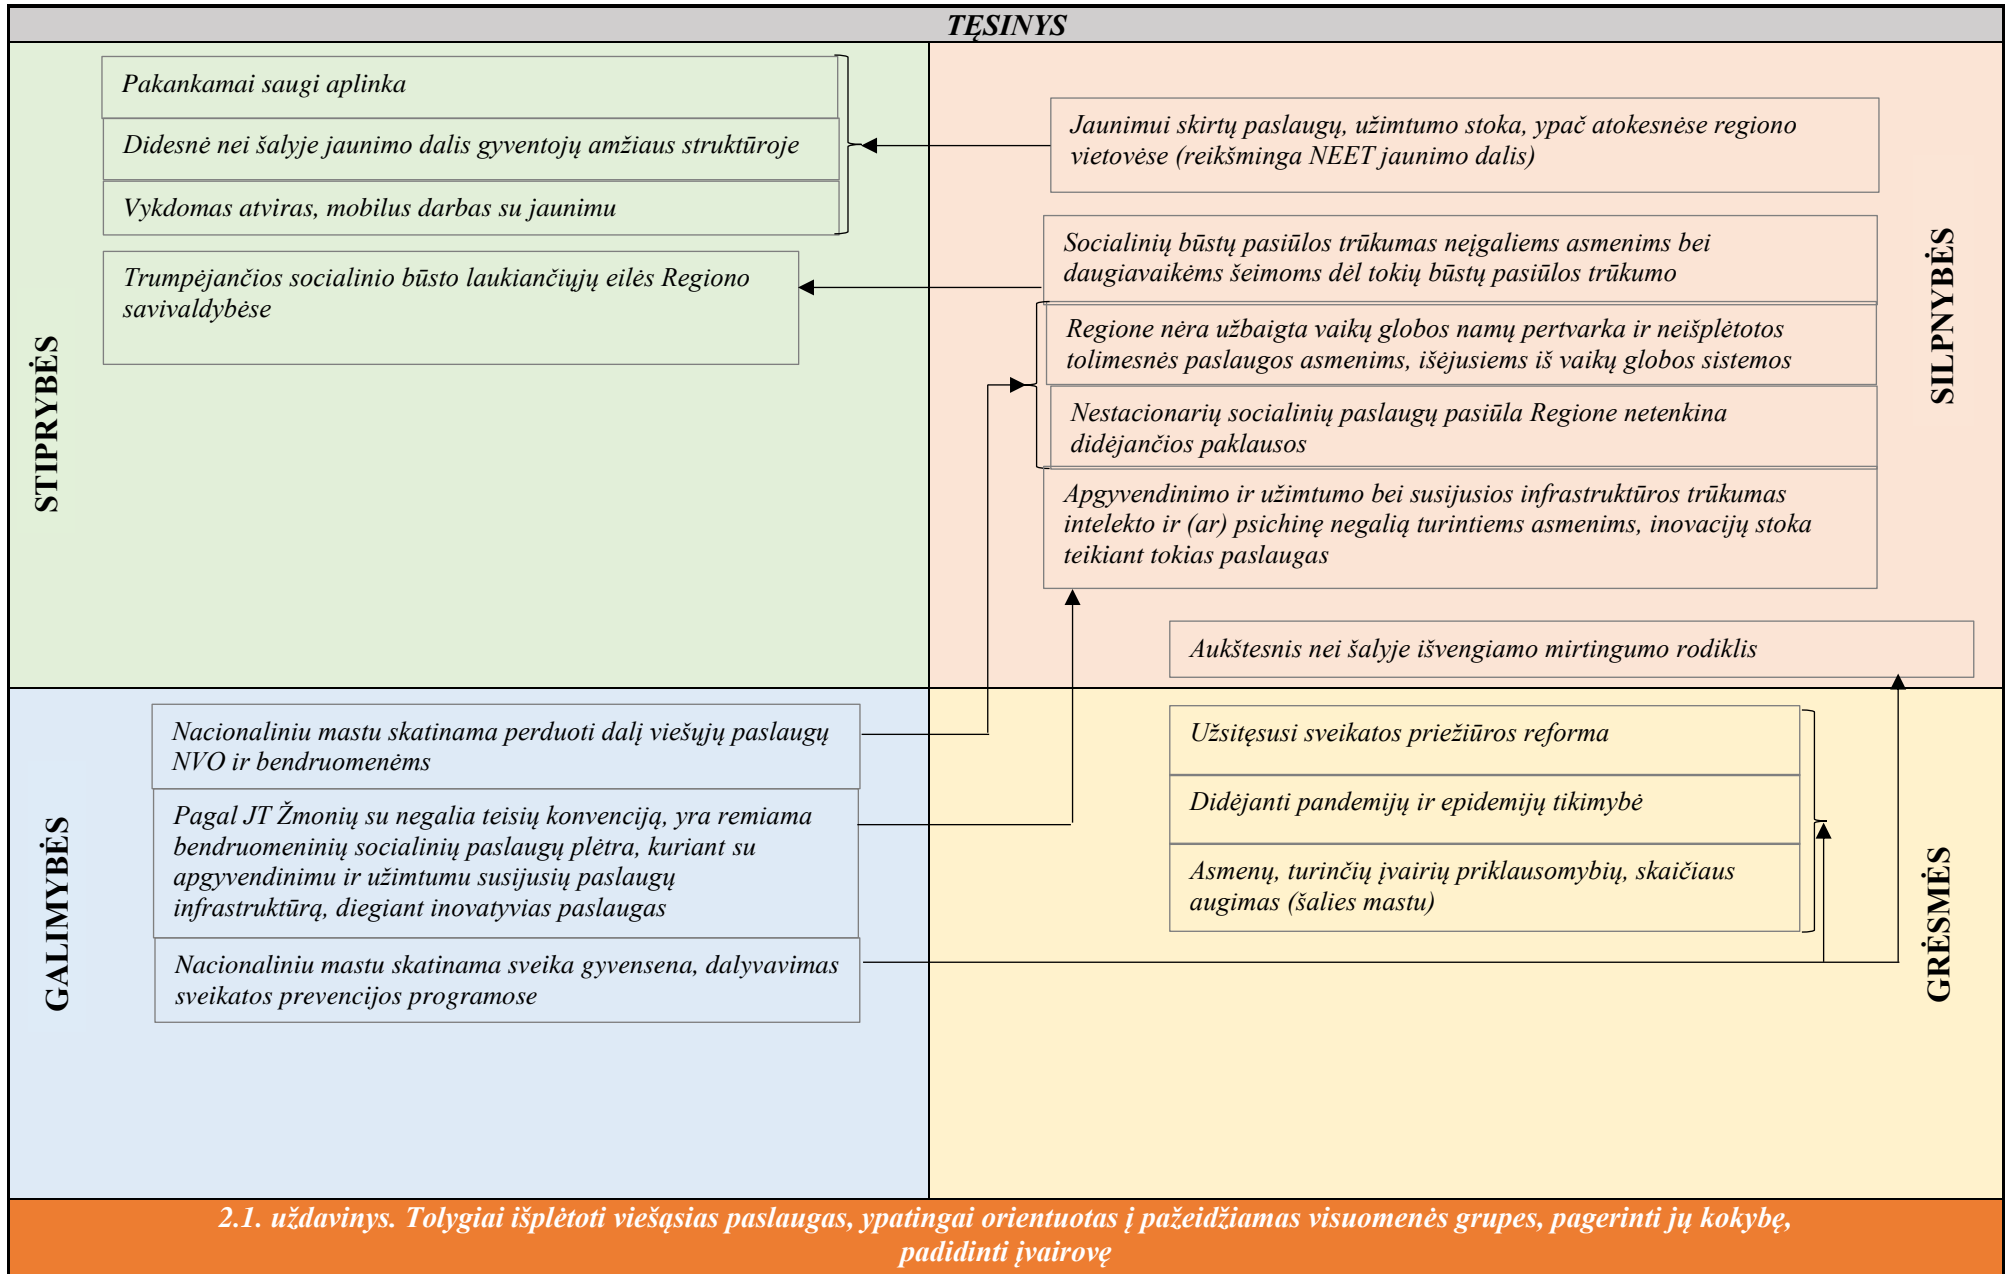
TĘSINYS

STIPRYBĖS

Pakankamai saugi aplinka

Didesnė nei šalyje jaunimo dalis gyventojų amžiaus struktūroje

Vykdomas atviras, mobilus darbas su jaunimu

Trumpėjančios socialinio būsto laukiančiųjų eilės Regiono savivaldybėse

SILPNYBĖS

Jaunimui skirtų paslaugų, užimtumo stoka, ypač atokesnėse regiono vietovėse (reikšminga NEET jaunimo dalis)

Socialinių būstų pasiūlos trūkumas neįgaliems asmenims bei daugiavaikėms šeimoms dėl tokių būstų pasiūlos trūkumo

Regione nėra užbaigta vaikų globos namų pertvarka ir neišplėtotos tolimesnės paslaugos asmenims, išėjusiems iš vaikų globos sistemos

Nestacionarių socialinių paslaugų pasiūla Regione netenkina didėjančios paklausos

Apgyvendinimo ir užimtumo bei susijusios infrastruktūros trūkumas intelekto ir (ar) psichinę negalią turintiems asmenims, inovacijų stoka teikiant tokias paslaugas

Aukštesnis nei šalyje išvengiamo mirtingumo rodiklis

GALIMYBĖS

Nacionaliniu mastu skatinama perduoti dalį viešųjų paslaugų NVO ir bendruomenėms

Pagal JT Žmonių su negalia teisių konvenciją, yra remiama bendruomeninių socialinių paslaugų plėtra, kuriant su apgyvendinimu ir užimtumu susijusių paslaugų infrastruktūrą, diegiant inovatyvias paslaugas

Nacionaliniu mastu skatinama sveika gyvensena, dalyvavimas sveikatos prevencijos programose

GRĖSMĖS

Užsitęsusi sveikatos priežiūros reforma

Didėjanti pandemijų ir epidemijų tikimybė

Asmenų, turinčių įvairių priklausomybių, skaičiaus augimas (šalies mastu)

2.1. uždavinys. Tolygiai išplėtoti viešąsias paslaugas, ypatingai orientuotas į pažeidžiamas visuomenės grupes, pagerinti jų kokybę, padidinti įvairovę